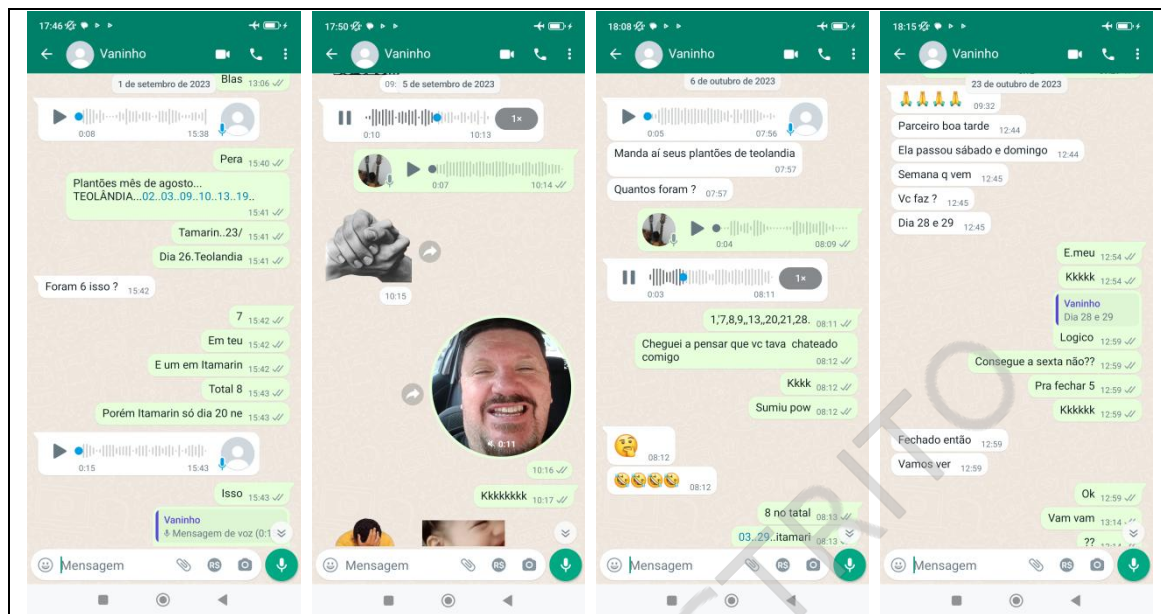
17:46

Vaninho

1 de setembro de 2023

Blas 13:06

0:08 15:38

Pera 15:40

Plantões mês de agosto... TEOLÂNDIA...02..03..09..10..13..19.. 15:41

Tamarin..23/ 15:41

Dia 26.Teolandia 15:41

Foram 6 isso ? 15:42

7 15:42

Em teu 15:42

E um em Itamarin 15:42

Total 8 15:43

Porém Itamarin só dia 20 ne 15:43

0:15 15:43

Isso 15:43

Vaninho
Mensagem de voz (0:1

Mensagem

17:50

Vaninho

5 de setembro de 2023

0:10 10:13 1×

0:07 10:14

10:15

0:11

10:16

Kkkkkkkk 10:17

Mensagem

18:08

Vaninho

6 de outubro de 2023

0:05 07:56

Manda aí seus plantões de teolandia 07:57

Quantos foram ? 07:57

0:04 08:09

0:03 08:11 1×

1,7,8,9,,13,,20,21,28. 08:11

Cheguei a pensar que vc tava chateado comigo 08:12

Kkkk 08:12

Sumiu pow 08:12

08:12

😆😆😆😆 08:12

8 no tatal 08:13

03..29..itamari 08:13

Mensagem

18:15

Vaninho

23 de outubro de 2023

🙏🙏🙏🙏 09:32

Parceiro boa tarde 12:44

Ela passou sábado e domingo 12:44

Semana q vem 12:45

Vc faz ? 12:45

Dia 28 e 29 12:45

E.meu 12:54

Kkkkk 12:54

Vaninho
Dia 28 e 29

Logico 12:59

Consegue a sexta não?? 12:59

Pra fechar 5 12:59

Kkkkkk 12:59

Fechado então 12:59

Vamos ver 12:59

Ok 12:59

Vam vam 13:14

??

Mensagem